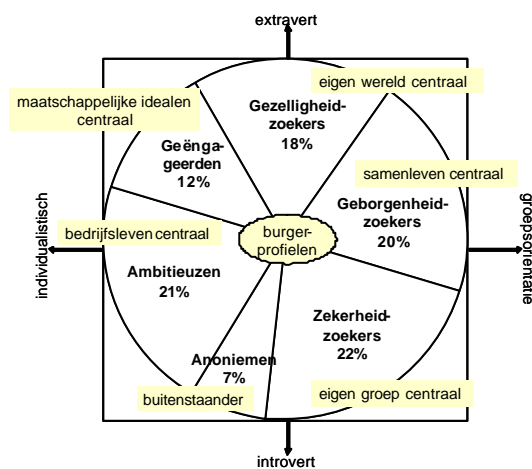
extravert

maatschappelijke idealen centraal

eigen wereld centraal

Gezelligheidzoekers
18%

Geënga-geerden
12%

samenleven centraal

Geborgenheidzoekers
20%

individualistisch

groepsoriëntatie

bedrijfsleven centraal

burgerprofielen

Ambitieuzen
21%

Zekerheidzoekers
22%

Anoniemen
7%

buitenstaander

eigen groep centraal

introvert